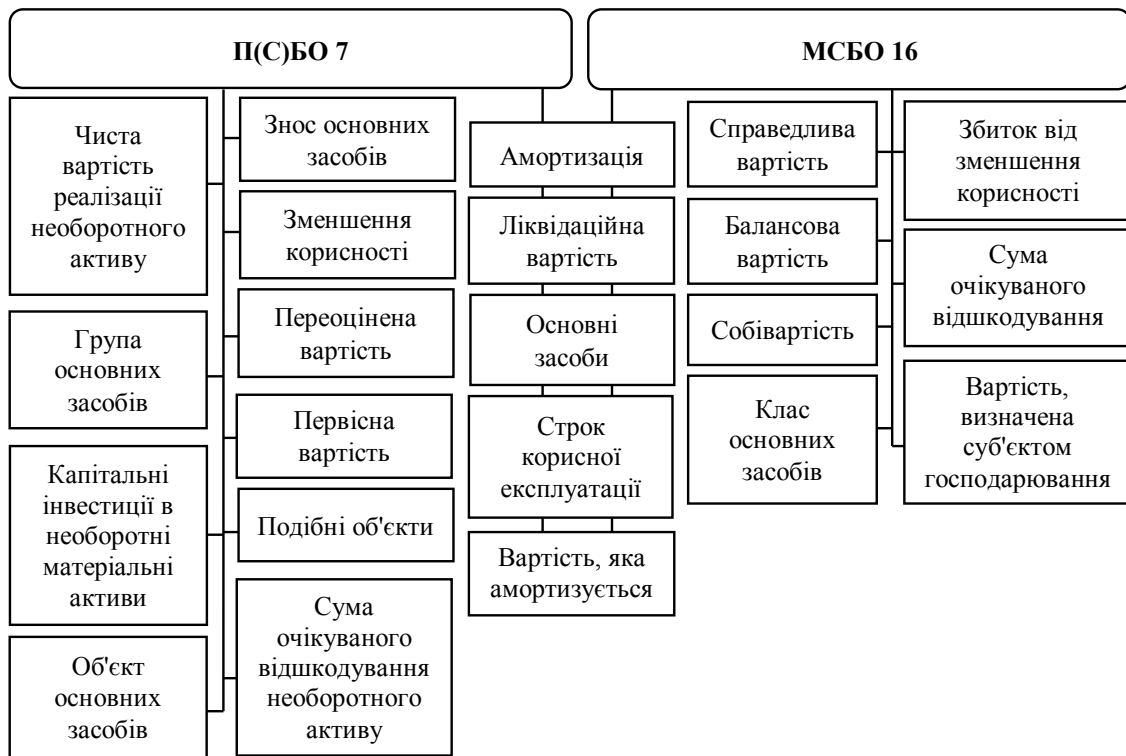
П(С)БО 7

МСБО 16

Чиста вартість реалізації необоротного активу

Група основних засобів

Капітальні інвестиції в необоротні матеріальні активи

Об'єкт основних засобів

Знос основних засобів

Зменшення корисності

Переоцінена вартість

Первісна вартість

Подібні об'єкти

Сума очікуваного відшкодування необоротного активу

Амортизація

Ліквідаційна вартість

Основні засоби

Строк корисної експлуатації

Вартість, яка амортизується

Справедлива вартість

Балансова вартість

Собівартість

Клас основних засобів

Збиток від зменшення корисності

Сума очікуваного відшкодування

Вартість, визначена суб'єктом господарювання